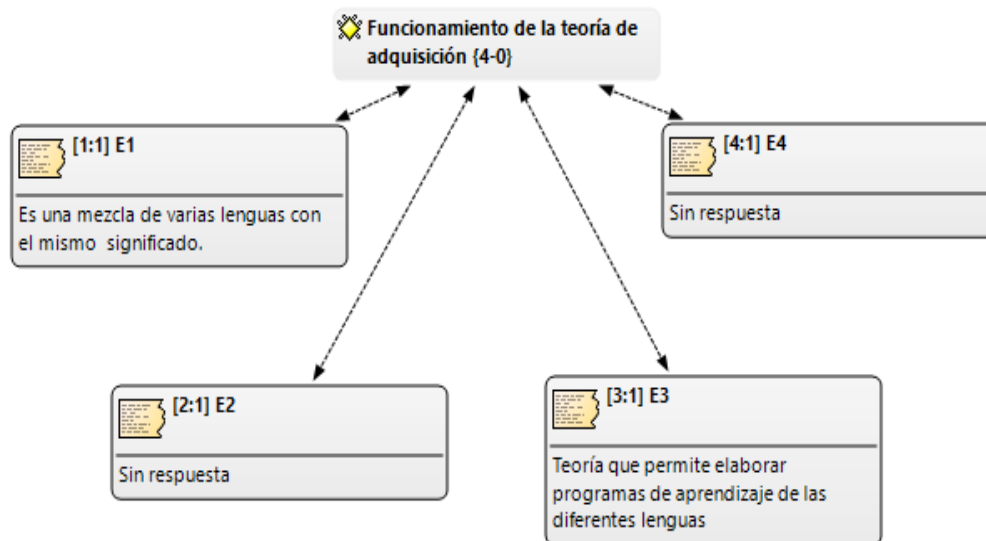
Funcionamiento de la teoría de adquisición {4-0}

[1:1] E1

Es una mezcla de varias lenguas con el mismo significado.

[4:1] E4

Sin respuesta

[2:1] E2

Sin respuesta

[3:1] E3

Teoría que permite elaborar programas de aprendizaje de las diferentes lenguas